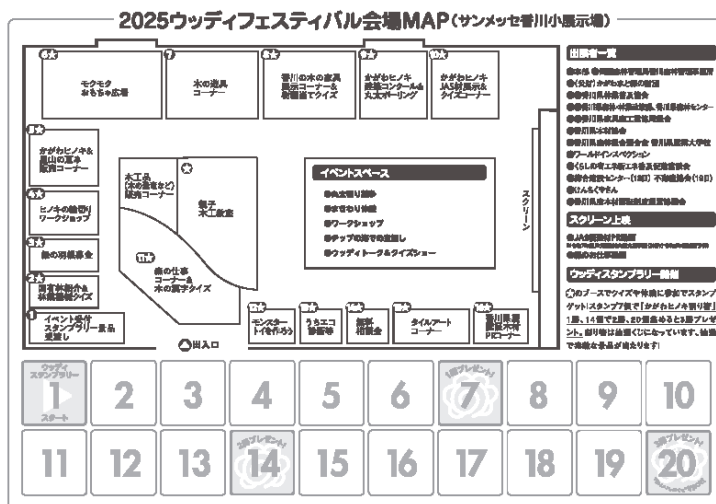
2025ウッディフェスティバル会場MAP（サンメッセ香川小展示場）

モクモクおもちゃ広場

木の遊具コーナー

香川の木の家具展示コーナー＆杉の間伐材でクイズ

かがわヒノキ建築コンテスト＆丸太ボーリング

かがわヒノキJAS材展示＆クイズコーナー

かがわヒノキ＆里山の恵み販売コーナー

ヒノキの箸作りワークショップ

森の羽根募金

国産材紹介＆林業機械クイズ

イベント受付 スタンプラリー景品受渡し

木工品（木の食器など）販売コーナー

親子木工教室

森の仕事コーナー＆木の積子クイズ

イベントスペース

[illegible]

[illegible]

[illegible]

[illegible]

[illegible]

モンスターイを作ろう

うちエコ診断等

林業相談会

タイルアートコーナー

香川県産認証木材PRコーナー

出入口

スクリーン

出展者一覧

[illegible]

スクリーン上映

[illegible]

ウッディスタンプラリー開催

このブースでクイズや体験に参加でスタンプゲット!スタンプ1個で「かがわヒノキ割り箸」1膳、14個で1膳、20個集めると3膳プレゼント。割り箸は抽選くじになっています。抽選で素敵な景品が当たります!

ウッディスタンプラリー 1 スタート

2

3

4

5

6

1膳プレゼント! 7

8

9

10

11

12

13

1膳プレゼント! 14

15

16

17

18

19

3膳プレゼント 20